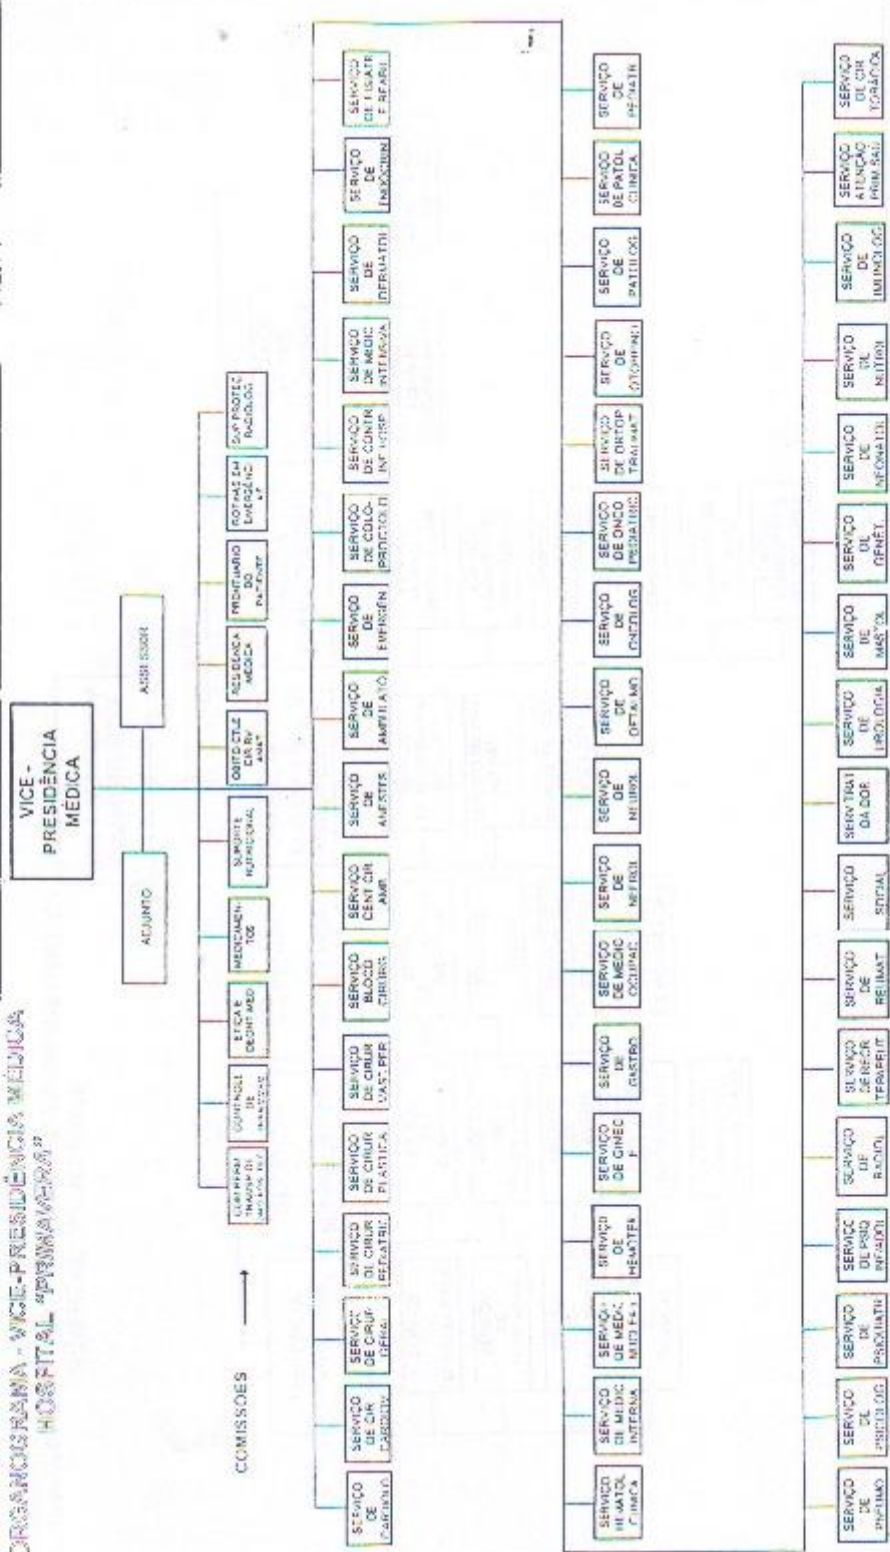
ORGANOGRAMA - VICE-PRESIDÊNCIA MÉDICA
HOSPITAL "PRIVADO"

VICE - PRESIDÊNCIA MÉDICA

ADJUNTO

ASSESSOR

COMISSÕES

COM PERM TRANSPL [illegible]

CONTROLE DE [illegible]

ÉTICA E DEONT MED

MEDICAMENTOS

SUPORTE NUTRICIONAL

ÓBITO CTLE CIR RV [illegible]

RESIDÊNCIA MÉDICA

PRONTUÁRIO DO PACIENTE

ROTINAS EM EMERGÊNCIA

SUP PROTEC RADIOLÓG

SERVIÇO DE PARTIND

SERVIÇO DE CIR CARDIOV

SERVIÇO DE CIRUR GERAL

SERVIÇO DE CIRUR PEDIATRIC

SERVIÇO DE CIRUR PLÁSTICA

SERVIÇO DE CIRUR VASC PER

SERVIÇO BLOCO CIRURG

SERVIÇO CENT CIR AMB

SERVIÇO DE ANESTES

SERVIÇO DE AMBULATÓ

SERVIÇO DE EMERGÊN

SERVIÇO DE COLO-PROCTOLO

SERVIÇO DE CONTR INFECÇÃO

SERVIÇO DE MEDIC INTENSIVA

SERVIÇO DE DERMATOL

SERVIÇO DE ENDÓCRIN

SERVIÇO DE FISIATR E REABIL

SERVIÇO HEMATOL CLÍNICA

SERVIÇO DE MEDIC INTERNA

SERVIÇO DE MEDIC NUCLEAR

SERVIÇO DE HEMATEN

SERVIÇO DE GINEC E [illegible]

SERVIÇO DE GASTRO

SERVIÇO DE MEDIC OCUPAC

SERVIÇO DE NEFROL

SERVIÇO DE NEUROL

SERVIÇO DE OFTALMO

SERVIÇO DE ONCOLOG

SERVIÇO DE ONCO PEDIATRIC

SERVIÇO DE ORTOP TRAUMAT

SERVIÇO DE OTORRINO

SERVIÇO DE PATOLOG

SERVIÇO DE PATOL CLÍNICA

SERVIÇO DE PEDIATR

SERVIÇO DE PNEUMO

SERVIÇO DE PSICOLOG

SERVIÇO DE PSIQUIATR

SERVIÇO DE PSIQ INFANTIL

SERVIÇO DE RADIOL

SERVIÇO DE RECR TERAPEUT

SERVIÇO DE REUMAT

SERVIÇO SOCIAL

SERV TRAT DA DOR

SERVIÇO DE UROLOGIA

SERVIÇO DE MASTOL

SERVIÇO DE GENÉT

SERVIÇO DE NEONATOL

SERVIÇO DE NUTRIÇ

SERVIÇO DE IMUNOLOG

SERVIÇO ATENÇÃO PRIM SAÚ

SERVIÇO DE CIR TORÁCICA